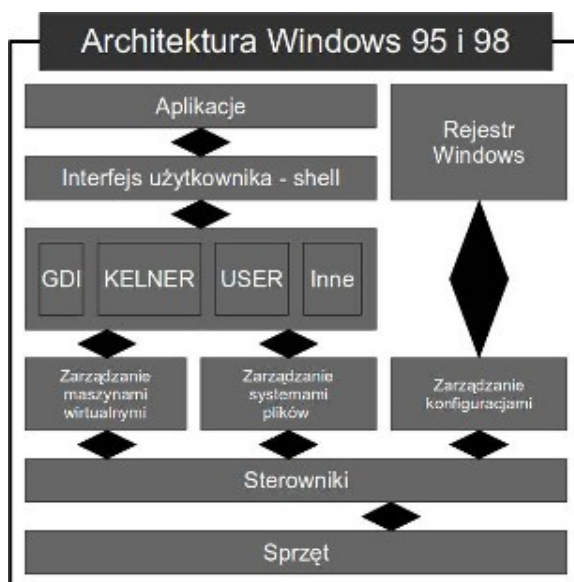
Architektura Windows 95 i 98

Aplikacje

Rejestr Windows

Interfejs użytkownika - shell

GDI

KELNER

USER

Inne

Zarządzanie maszynami wirtualnymi

Zarządzanie systemami plików

Zarządzanie konfiguracjami

Sterowniki

Sprzęt